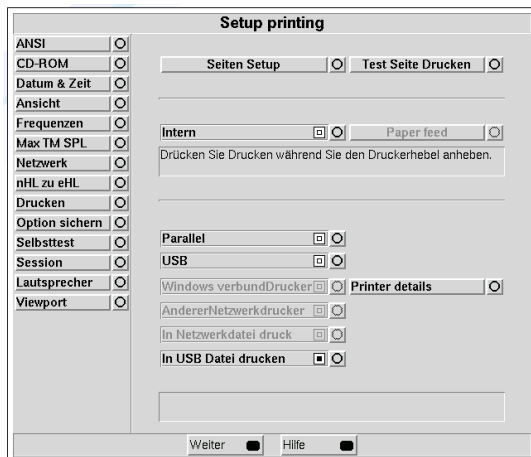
Setup printing

ANSI
CD-ROM
Datum & Zeit
Ansicht
Frequenzen
Max TM SPL
Netzwerk
nHL zu eHL
Drucken
Option sichern
Selbsttest
Session
Lautsprecher
Viewport

Seiten Setup
Test Seite Drucken

Intern
Paper feed
Drücken Sie Drucken während Sie den Druckerhebel anheben.

Parallel
USB
Windows verbundDrucker
Printer details
AndererNetzwerkdrucker
In Netzwerkdatei druck
In USB Datei drucken

Weiter
Hilfe